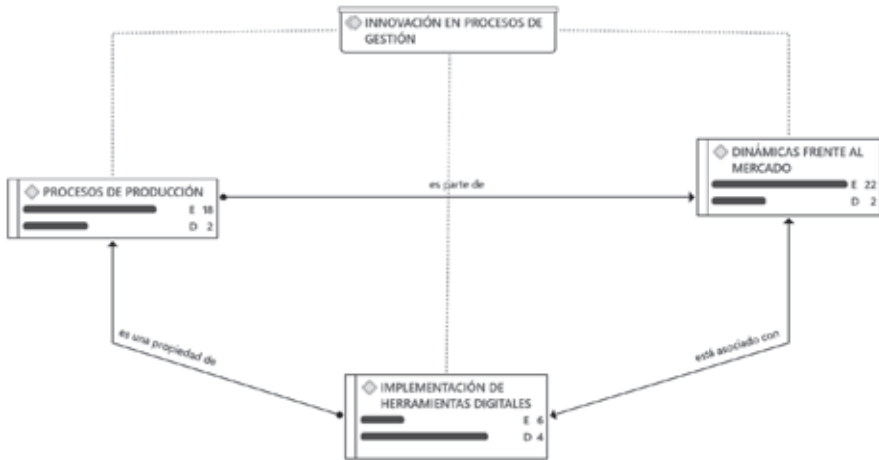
INNOVACIÓN EN PROCESOS DE GESTIÓN

PROCESOS DE PRODUCCIÓN
E 18
D 2

es parte de

DINÁMICAS FRENTE AL MERCADO
E 22
D 2

es una propiedad de

está asociado con

IMPLEMENTACIÓN DE HERRAMIENTAS DIGITALES
E 6
D 4